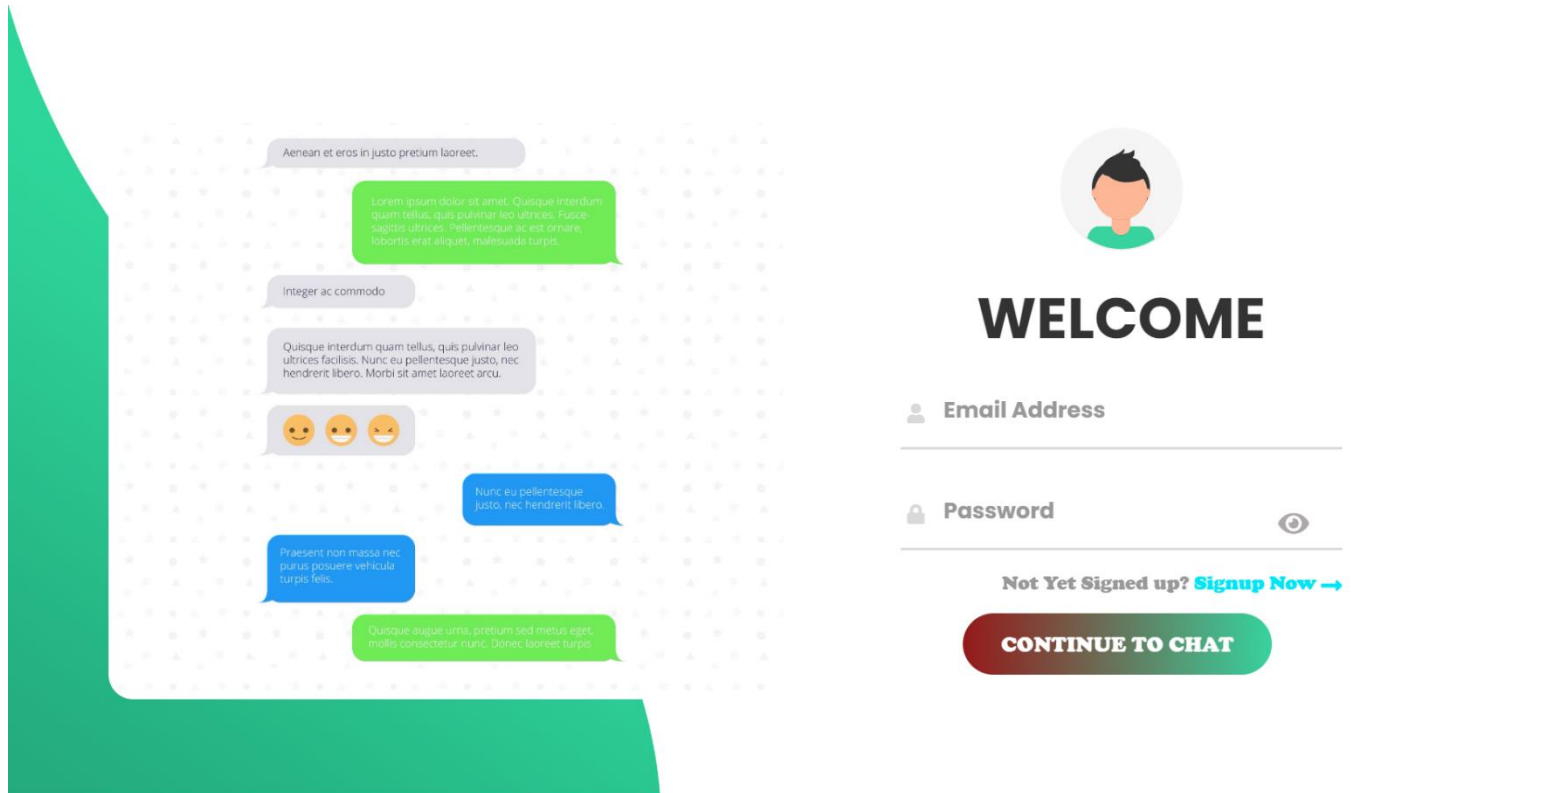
Aenean et eros in justo pretium laoreet.

Lorem ipsum dolor sit amet. Quisque interdum quam tellus, quis pulvinar leo ultrices. Fuscesagitis ultrices. Pellentesque ac est ornare, lobortis erat aliquet, malesuada turpis.

Integer ac commodo

Quisque interdum quam tellus, quis pulvinar leo ultrices facilisis. Nunc eu pellentesque justo, nec hendrerit libero. Morbi sit amet laoreet arcu.

Nunc eu pellentesque justo, nec hendrerit libero.

Praesent non massa nec purus posuere vehicula turpis felis.

Quisque augue urna, pretium sed metus eget, mollis consectetur nunc. Donec laoreet turpis

WELCOME

Email Address

Password

Not Yet Signed up? Signup Now →

CONTINUE TO CHAT